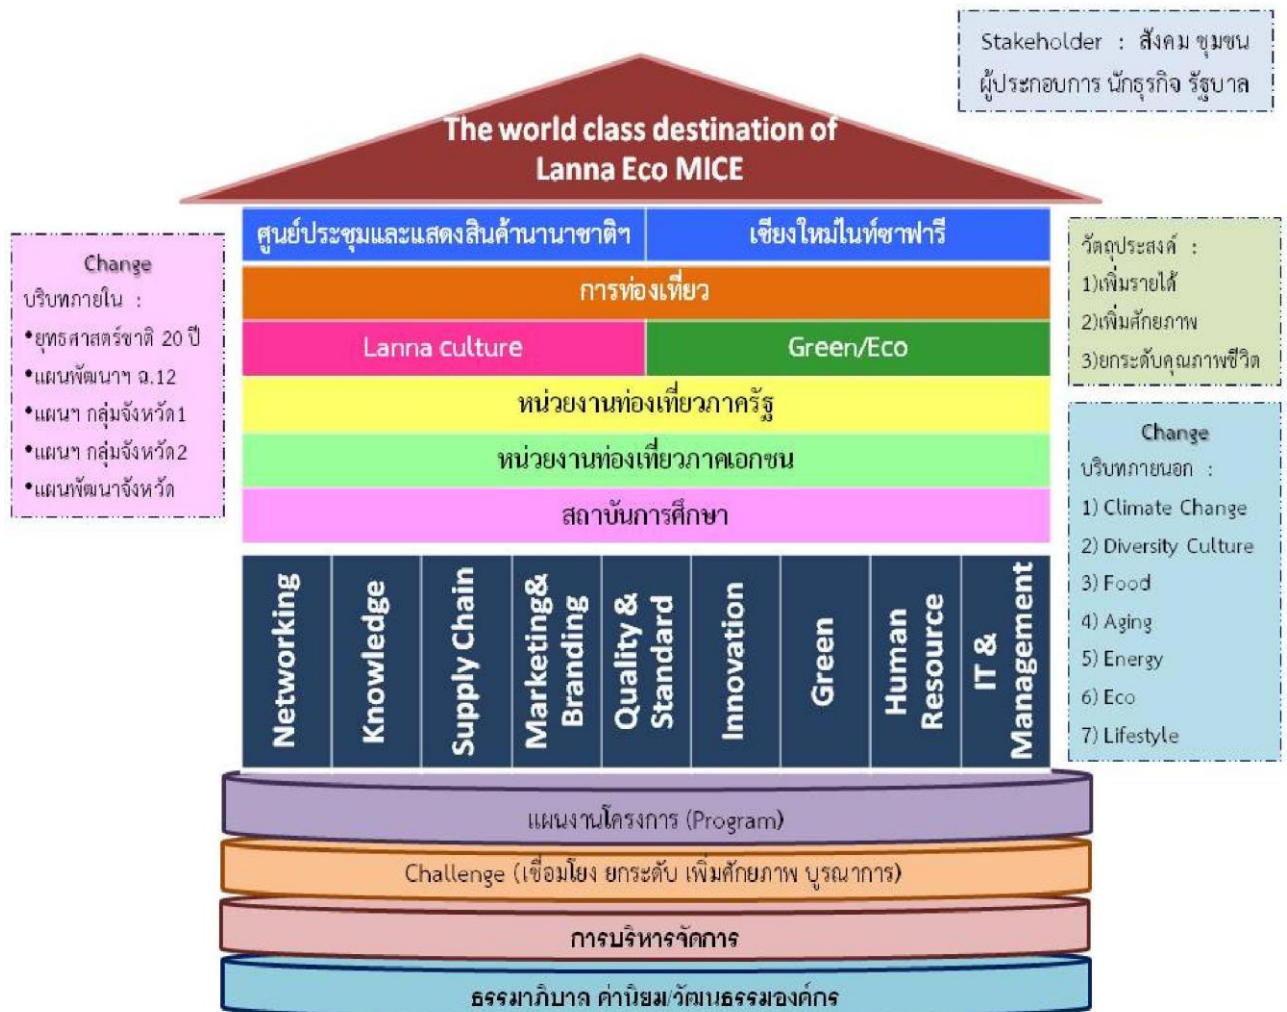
Stakeholder : สังคม ชุมชน ผู้ประกอบการ นักธุรกิจ รัฐบาล

The world class destination of Lanna Eco MICE

Change
บริบทภายใน :
•ยุทธศาสตร์ชาติ 20 ปี
•แผนพัฒนาฯ ฉ.12
•แผนฯ กลุ่มจังหวัด1
•แผนฯ กลุ่มจังหวัด2
•แผนพัฒนาจังหวัด

ศูนย์ประชุมและแสดงสินค้านานาชาติฯ | เชียงใหม่ไนท์ซาฟารี

การท่องเที่ยว

Lanna culture | Green/Eco

หน่วยงานท่องเที่ยวภาครัฐ

หน่วยงานท่องเที่ยวภาคเอกชน

สถาบันการศึกษา

วัตถุประสงค์ :
1)เพิ่มรายได้
2)เพิ่มศักยภาพ
3)ยกระดับคุณภาพชีวิต

Change
บริบทภายนอก :
1) Climate Change
2) Diversity Culture
3) Food
4) Aging
5) Energy
6) Eco
7) Lifestyle

Networking
Knowledge
Supply Chain
Marketing& Branding
Quality & Standard
Innovation
Green
Human Resource
IT & Management

แผนงานโครงการ (Program)

Challenge (เชื่อมโยง ยกระดับ เพิ่มศักยภาพ บูรณาการ)

การบริหารจัดการ

ธรรมาภิบาล ค่านิยม/วัฒนธรรมองค์กร